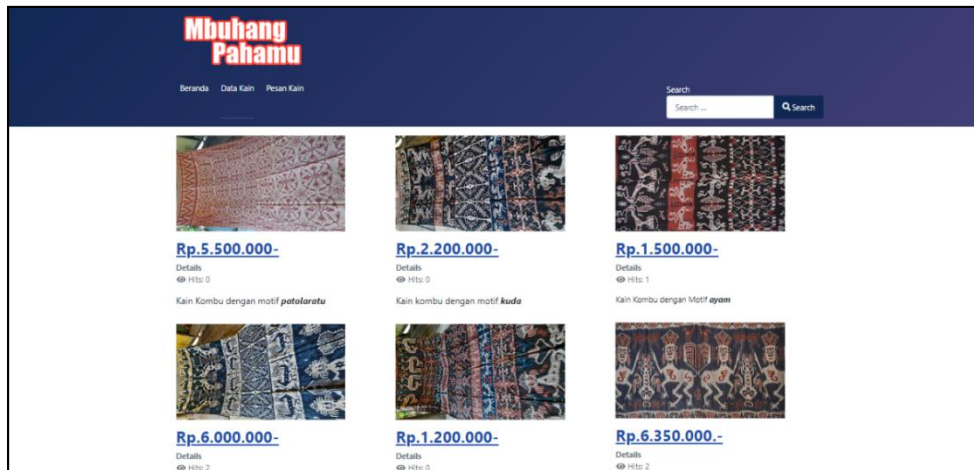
Mbuhang Pahamu

Beranda Data Kain Pesan Kain

Search

Search ...

Search

Rp.5.500.000-

Details

Hits: 0

Kain Kombu dengan motif ***patolaratu***

Rp.2.200.000-

Details

Hits: 0

Kain kombu dengan motif ***kuda***

Rp.1.500.000-

Details

Hits: 1

Kain Kombu dengan Motif ***ayam***

Rp.6.000.000-

Details

Hits: 2

Rp.1.200.000-

Details

Hits: 0

Rp.6.350.000.-

Details

Hits: 2